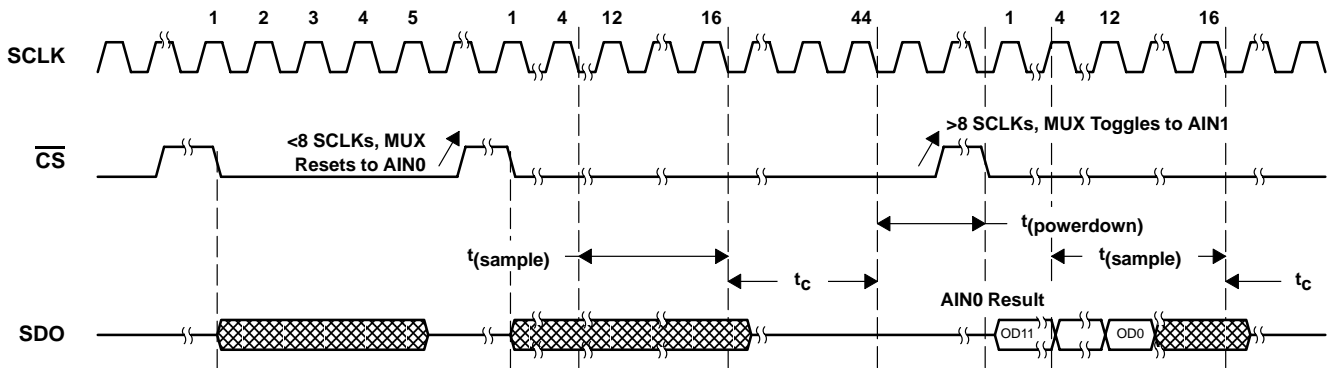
1 2 3 4 5 1 4 12 16 44 1 4 12 16

SCLK

$\overline{CS}$

<8 SCLKs, MUX Resets to AIN0

>8 SCLKs, MUX Toggles to AIN1

$t_{(powerdown)}$

$t_{(sample)}$

$t_{(sample)}$

$t_C$

$t_C$

AIN0 Result

SDO

OD11

OD0